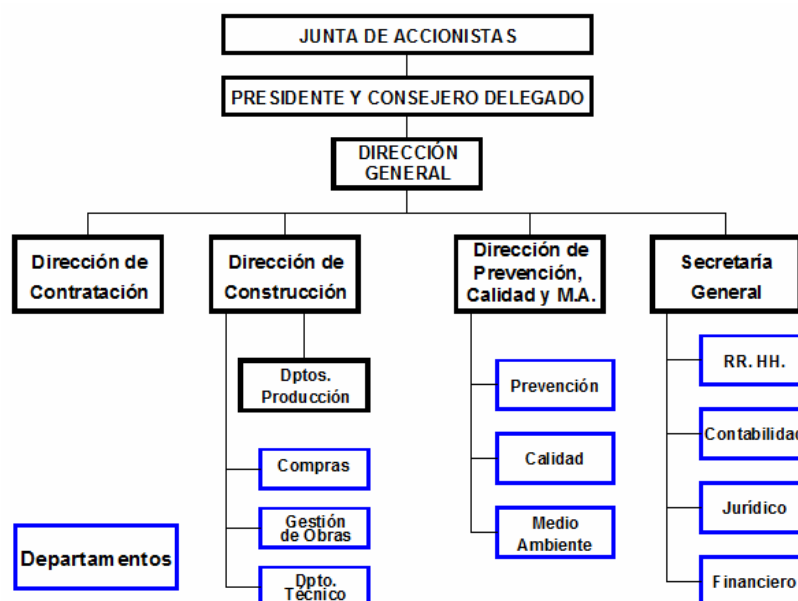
JUNTA DE ACCIONISTAS

PRESIDENTE Y CONSEJERO DELEGADO

DIRECCIÓN GENERAL

Dirección de Contratación

Dirección de Construcción

Dptos. Producción

Compras

Gestión de Obras

Dpto. Técnico

Dirección de Prevención, Calidad y M.A.

Prevención

Calidad

Medio Ambiente

Secretaría General

RR. HH.

Contabilidad

Jurídico

Financiero

Departamentos